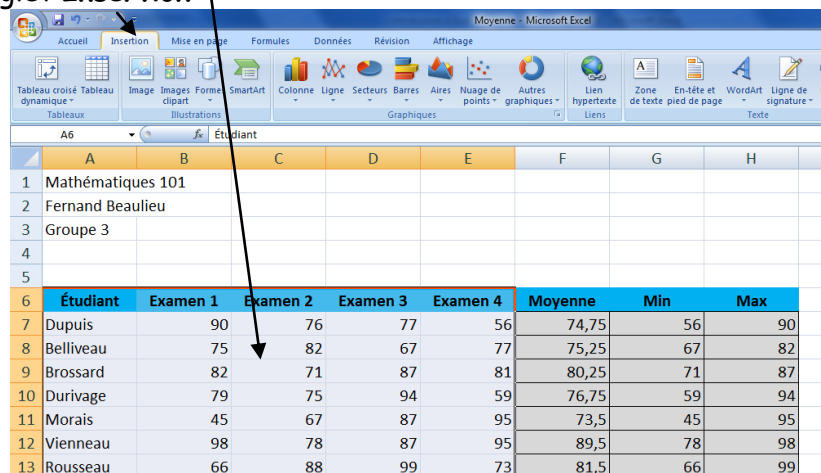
Moyenne - Microsoft Excel

Accueil | Insertion | Mise en page | Formules | Données | Révision | Affichage

Tableau croisé dynamique | Tableau | Tableaux
Image | Images clipart | Formes | SmartArt | Illustrations
Colonne | Ligne | Secteurs | Barres | Aires | Nuage de points | Autres graphiques | Graphiques
Lien hypertexte | Liens
Zone de texte | En-tête et pied de page | WordArt | Ligne de signature | Texte

A6 | $f_x$ Étudiant

| | A | B | C | D | E | F | G | H |
|---|---|---|---|---|---|---|---|---|
| 1 | Mathématiques 101 | | | | | | | |
| 2 | Fernand Beaulieu | | | | | | | |
| 3 | Groupe 3 | | | | | | | |
| 4 | | | | | | | | |
| 5 | | | | | | | | |
| 6 | Étudiant | Examen 1 | Examen 2 | Examen 3 | Examen 4 | Moyenne | Min | Max |
| 7 | Dupuis | 90 | 76 | 77 | 56 | 74,75 | 56 | 90 |
| 8 | Belliveau | 75 | 82 | 67 | 77 | 75,25 | 67 | 82 |
| 9 | Brossard | 82 | 71 | 87 | 81 | 80,25 | 71 | 87 |
| 10 | Durivage | 79 | 75 | 94 | 59 | 76,75 | 59 | 94 |
| 11 | Morais | 45 | 67 | 87 | 95 | 73,5 | 45 | 95 |
| 12 | Vienneau | 98 | 78 | 87 | 95 | 89,5 | 78 | 98 |
| 13 | Rousseau | 66 | 88 | 99 | 73 | 81,5 | 66 | 99 |